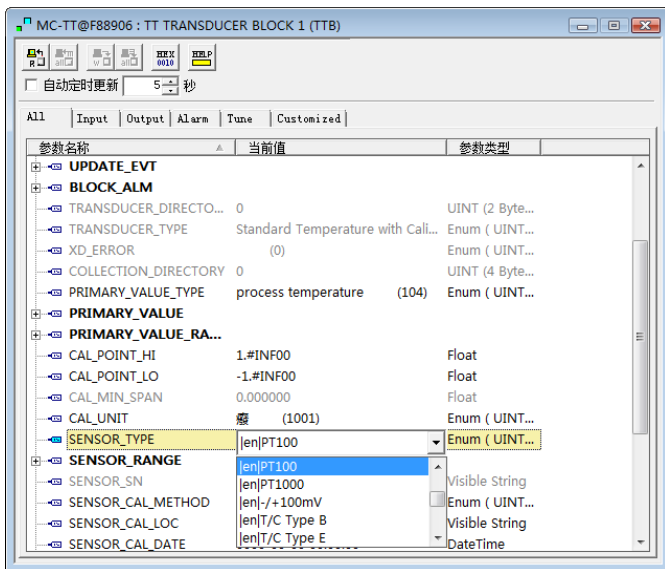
MC-TT@F88906 : TT TRANSDUCER BLOCK 1 (TTB)

HEX 0010 HELP

自动定时更新 5 秒

All | Input | Output | Alarm | Tune | Customized

| 参数名称 | 当前值 | 参数类型 |
|---|---|---|
| UPDATE_EVT | | |
| BLOCK_ALM | | |
| TRANSDUCER_DIRECTO... | 0 | UINT (2 Byte... |
| TRANSDUCER_TYPE | Standard Temperature with Cali... | Enum ( UINT... |
| XD_ERROR | (0) | Enum ( UINT... |
| COLLECTION_DIRECTORY | 0 | UINT (4 Byte... |
| PRIMARY_VALUE_TYPE | process temperature (104) | Enum ( UINT... |
| PRIMARY_VALUE | | |
| PRIMARY_VALUE_RA... | | |
| CAL_POINT_HI | 1.#INF00 | Float |
| CAL_POINT_LO | -1.#INF00 | Float |
| CAL_MIN_SPAN | 0.000000 | Float |
| CAL_UNIT | 癡 (1001) | Enum ( UINT... |
| SENSOR_TYPE | \|en\|PT100 | Enum ( UINT... |
| SENSOR_RANGE | \|en\|PT100 | |
| SENSOR_SN | \|en\|PT1000 | Visible String |
| SENSOR_CAL_METHOD | \|en\|-/+100mV | Enum ( UINT... |
| SENSOR_CAL_LOC | \|en\|T/C Type B | Visible String |
| SENSOR_CAL_DATE | \|en\|T/C Type E | DateTime |